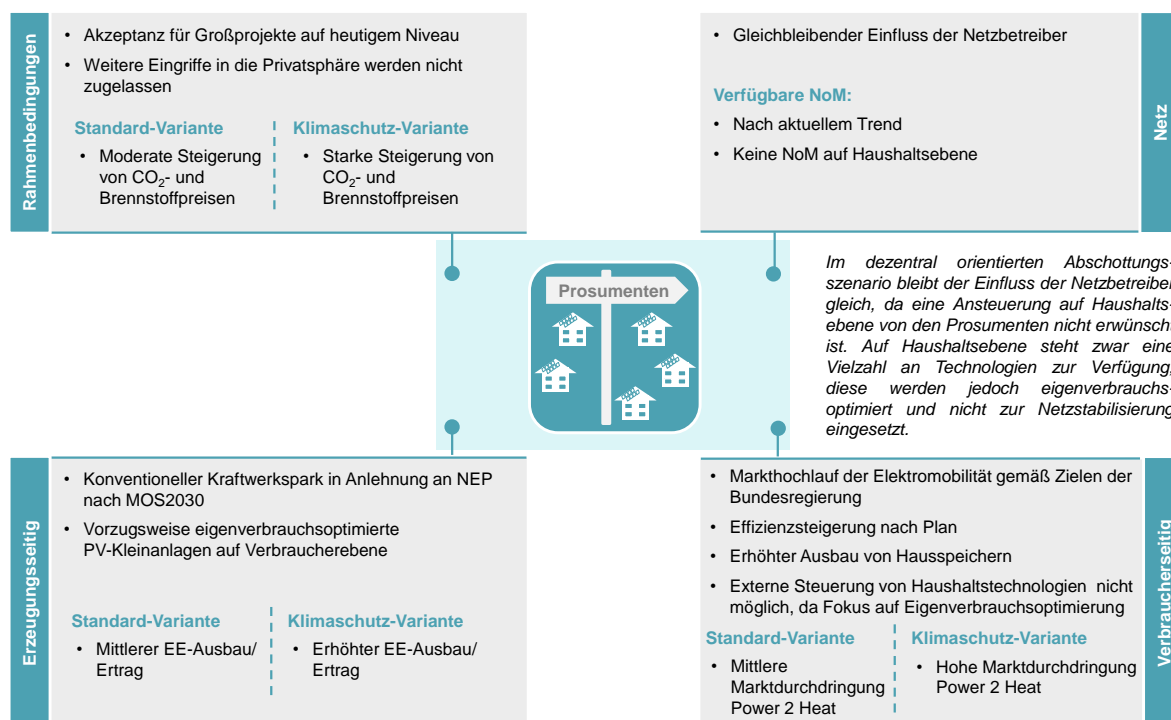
Rahmenbedingungen

• Akzeptanz für Großprojekte auf heutigem Niveau
• Weitere Eingriffe in die Privatsphäre werden nicht zugelassen

Standard-Variante
• Moderate Steigerung von $CO_2$- und Brennstoffpreisen

Klimaschutz-Variante
• Starke Steigerung von $CO_2$- und Brennstoffpreisen

Netz

• Gleichbleibender Einfluss der Netzbetreiber

Verfügbare NoM:
• Nach aktuellem Trend
• Keine NoM auf Haushaltsebene

Prosumenten

Im dezentral orientierten Abschottungsszenario bleibt der Einfluss der Netzbetreiber gleich, da eine Ansteuerung auf Haushaltsebene von den Prosumenten nicht erwünscht ist. Auf Haushaltsebene steht zwar eine Vielzahl an Technologien zur Verfügung, diese werden jedoch eigenverbrauchsoptimiert und nicht zur Netzstabilisierung eingesetzt.

Erzeugungsseitig

• Konventioneller Kraftwerkspark in Anlehnung an NEP nach MOS2030
• Vorzugsweise eigenverbrauchsoptimierte PV-Kleinanlagen auf Verbraucherebene

Standard-Variante
• Mittlerer EE-Ausbau/ Ertrag

Klimaschutz-Variante
• Erhöhter EE-Ausbau/ Ertrag

Verbraucherseitig

• Markthochlauf der Elektromobilität gemäß Zielen der Bundesregierung
• Effizienzsteigerung nach Plan
• Erhöhter Ausbau von Hausspeichern
• Externe Steuerung von Haushaltstechnologien nicht möglich, da Fokus auf Eigenverbrauchsoptimierung

Standard-Variante
• Mittlere Marktdurchdringung Power 2 Heat

Klimaschutz-Variante
• Hohe Marktdurchdringung Power 2 Heat